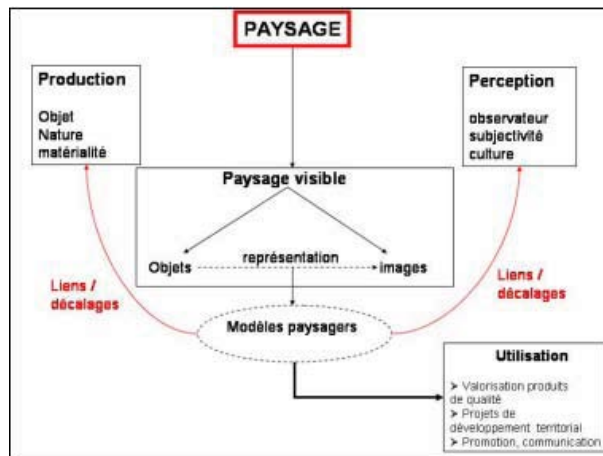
PAYSAGE

Production

Objet
Nature
matérialité

Perception

observateur
subjectivité
culture

Paysage visible

Objets
représentation
images

Liens / décalages

Liens / décalages

Modèles paysagers

Utilisation

➢ Valorisation produits de qualité
➢ Projets de développement territorial
➢ Promotion, communication